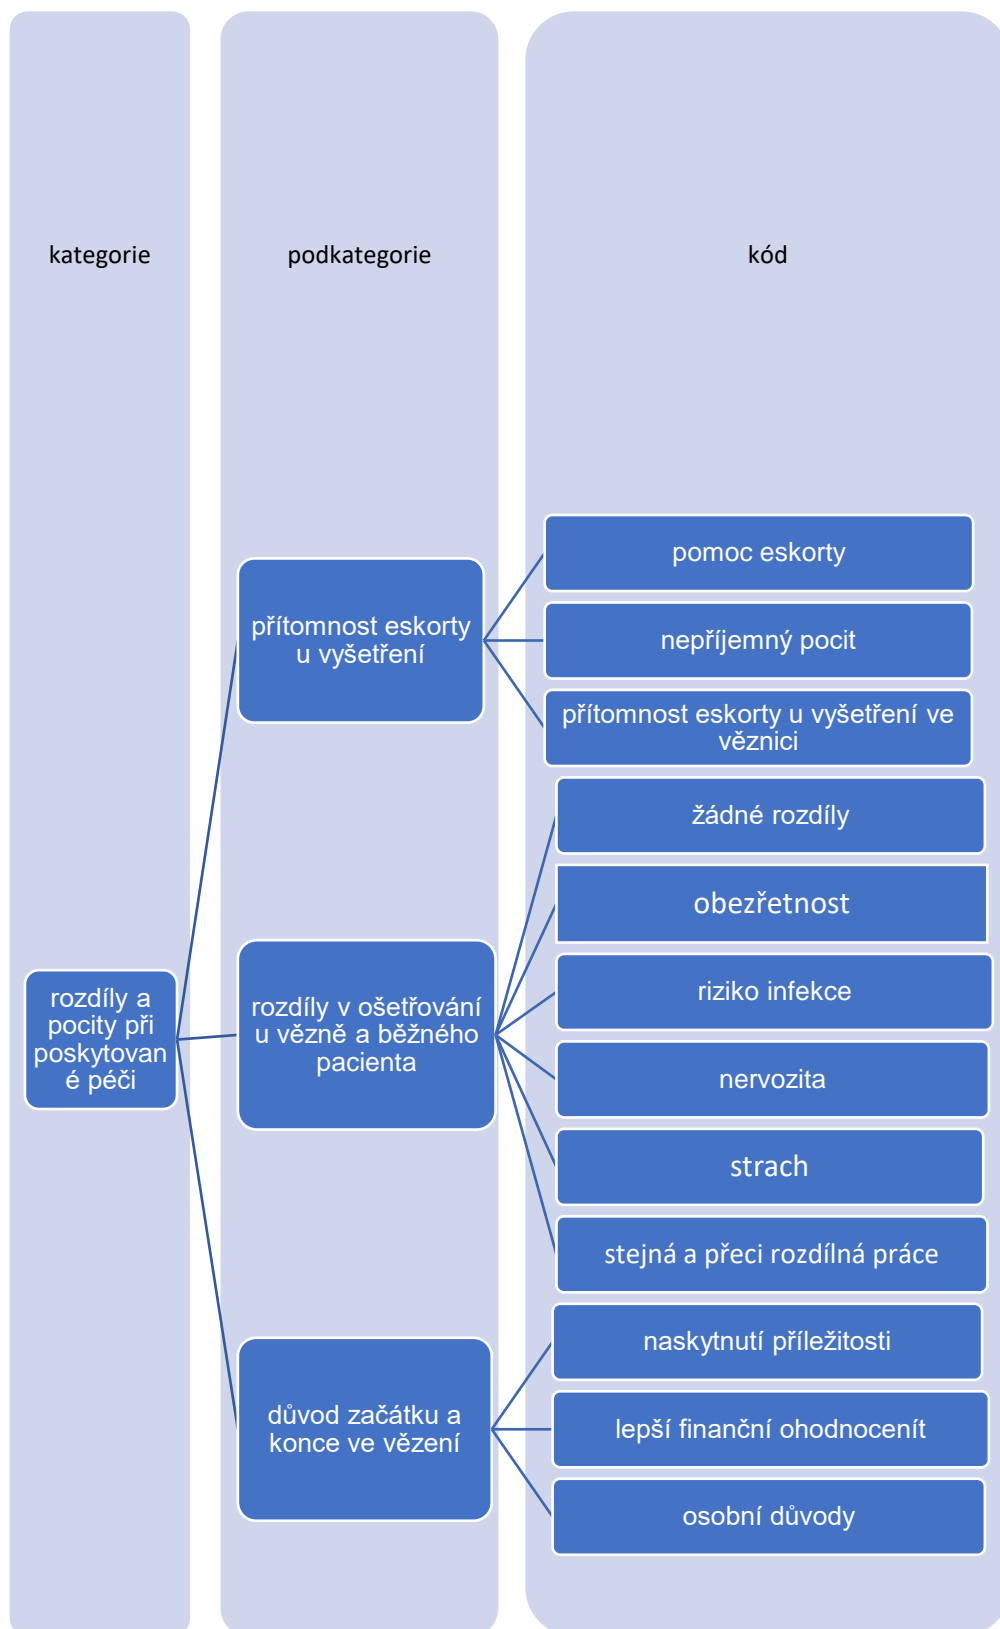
kategorie

podkategorie

kód

rozdíly a pocity při poskytovan é péči

přítomnost eskorty u vyšetření

pomoc eskorty

nepříjemný pocit

přítomnost eskorty u vyšetření ve věznici

rozdíly v ošetřování u vězně a běžného pacienta

žádné rozdíly

obezřetnost

riziko infekce

nervozita

strach

stejná a přeci rozdílná práce

důvod začátku a konce ve vězení

naskytnutí příležitosti

lepší finanční ohodnocenít

osobní důvody